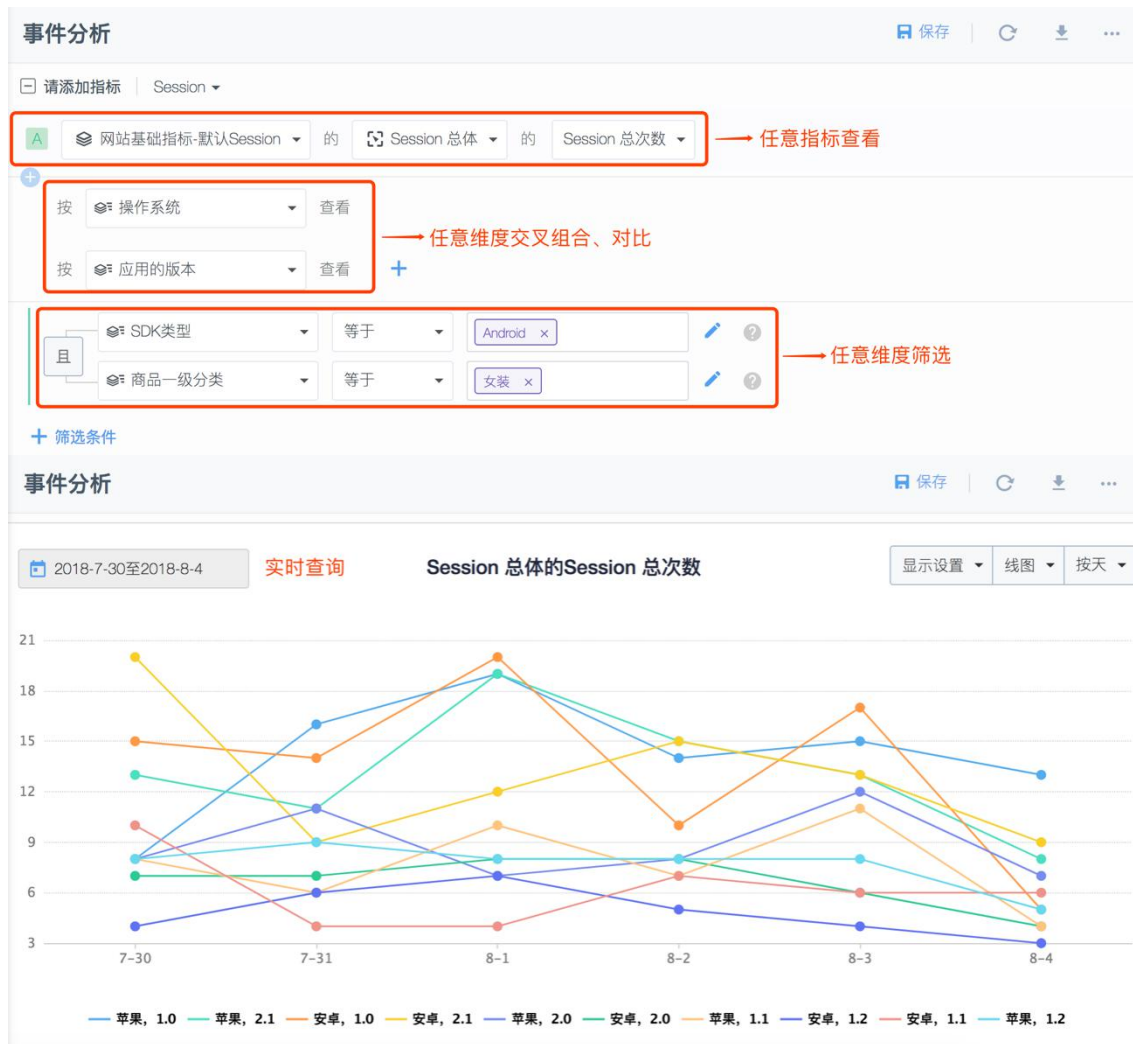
事件分析

保存

请添加指标 | Session

A 网站基础指标-默认Session 的 Session 总体 的 Session 总次数

任意指标查看

按 操作系统 查看

按 应用的版本 查看

任意维度交叉组合、对比

且

SDK类型 等于 Android ×

商品一级分类 等于 女装 ×

任意维度筛选

筛选条件

事件分析

保存

2018-7-30至2018-8-4

实时查询

Session 总体的Session 总次数

显示设置 | 线图 | 按天

21
18
15
12
9
6
3

7-30 7-31 8-1 8-2 8-3 8-4

苹果，1.0 苹果，2.1 安卓，1.0 安卓，2.1 苹果，2.0 安卓，2.0 苹果，1.1 安卓，1.2 安卓，1.1 苹果，1.2